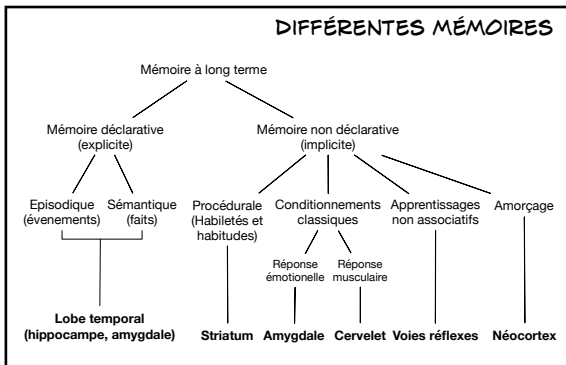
DIFFÉRENTES MÉMOIRES

Mémoire à long terme

Mémoire déclarative (explicite)

Mémoire non déclarative (implicite)

Episodique (évenements)

Sémantique (faits)

Procédurale (Habiletés et habitudes)

Conditionnements classiques

Apprentissages non associatifs

Amorçage

Réponse émotionelle

Réponse musculaire

Lobe temporal (hippocampe, amygdale)

Striatum

Amygdale

Cervelet

Voies réflexes

Néocortex